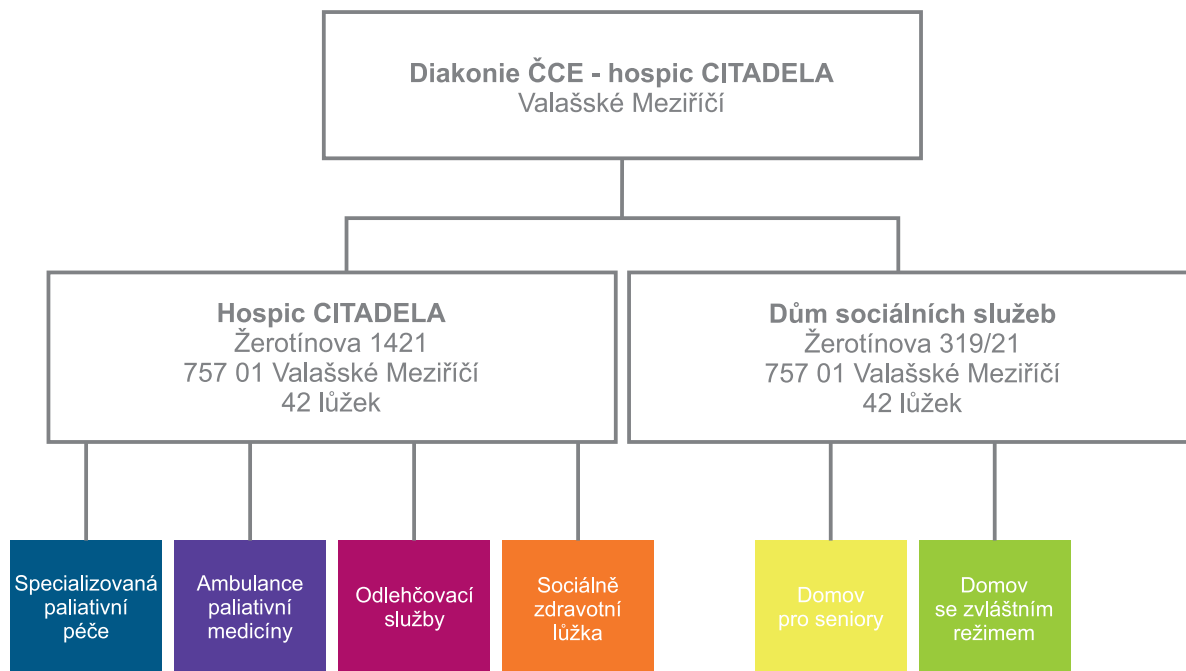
Diakonie ČCE - hospic CITADELA
Valašské Meziříčí

Hospic CITADELA
Žerotínova 1421
757 01 Valašské Meziříčí
42 lůžek

Dům sociálních služeb
Žerotínova 319/21
757 01 Valašské Meziříčí
42 lůžek

Specializovaná paliativní péče

Ambulance paliativní medicíny

Odlehčovací služby

Sociálně zdravotní lůžka

Domov pro seniory

Domov se zvláštním režimem